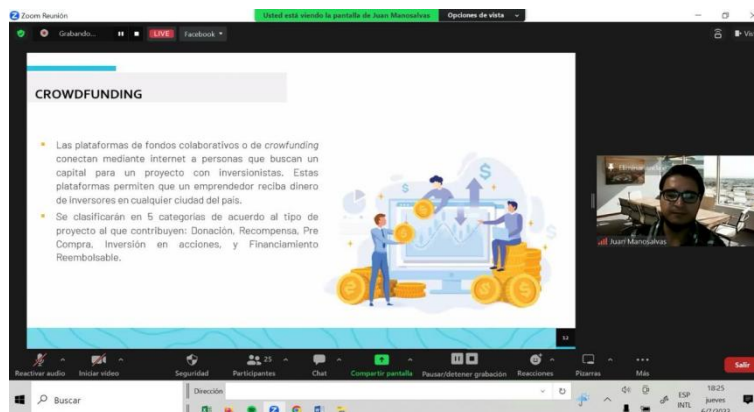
Zoom Reunión

Usted está viendo la pantalla de Juan Manosalvas

Opciones de vista

Grabando...

LIVE

Facebook

Vis

CROWDFUNDING

Las plataformas de fondos colaborativos o de *crowfunding* conectan mediante internet a personas que buscan un capital para un proyecto con inversionistas. Estas plataformas permiten que un emprendedor reciba dinero de inversores en cualquier ciudad del país.

Se clasificarán en 5 categorias de acuerdo al tipo de proyecto al que contribuyen: Donación, Recompensa, Pre Compra, Inversión en acciones, y Financiamiento Reembolsable.

52

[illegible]

Juan Manosalvas

Reactivar audio

Iniciar video

Seguridad

25

Participantes

Chat

Compartir pantalla

Pausar/detener grabación

Reacciones

Pizarras

Más

Salir

Buscar

Dirección

ESP INTL

18:25

jueves

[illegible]